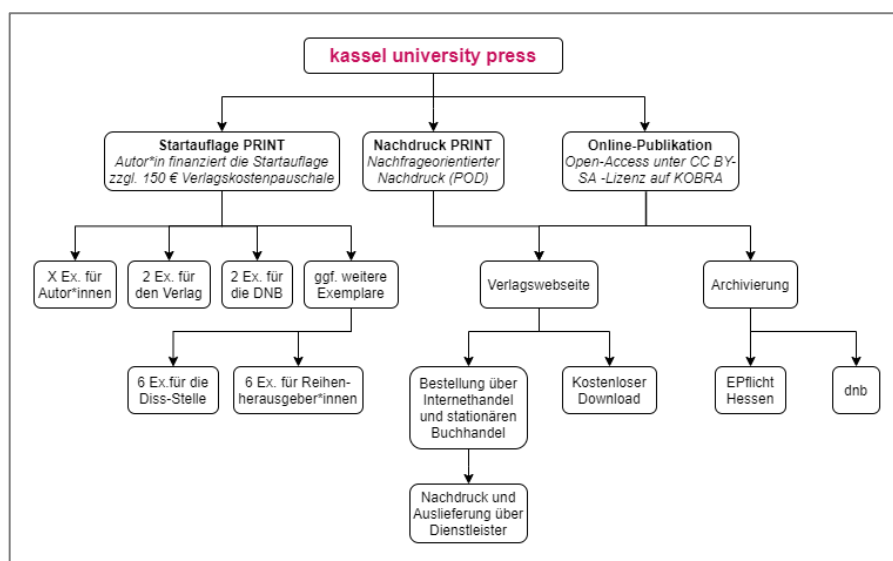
kassel university press

Startauflage PRINT
Autor*in finanziert die Startauflage zzgl. 150 € Verlagskostenpauschale

Nachdruck PRINT
Nachfrageorientierter Nachdruck (POD)

Online-Publikation
Open-Access unter CC BY-SA -Lizenz auf KOBRA

X Ex. für Autor*innen

2 Ex. für den Verlag

2 Ex. für die DNB

ggf. weitere Exemplare

6 Ex.für die Diss-Stelle

6 Ex. für Reihenherausgeber*innen

Verlagswebseite

Archivierung

Bestellung über Internethandel und stationären Buchhandel

Kostenloser Download

EPflicht Hessen

dnb

Nachdruck und Auslieferung über Dienstleister